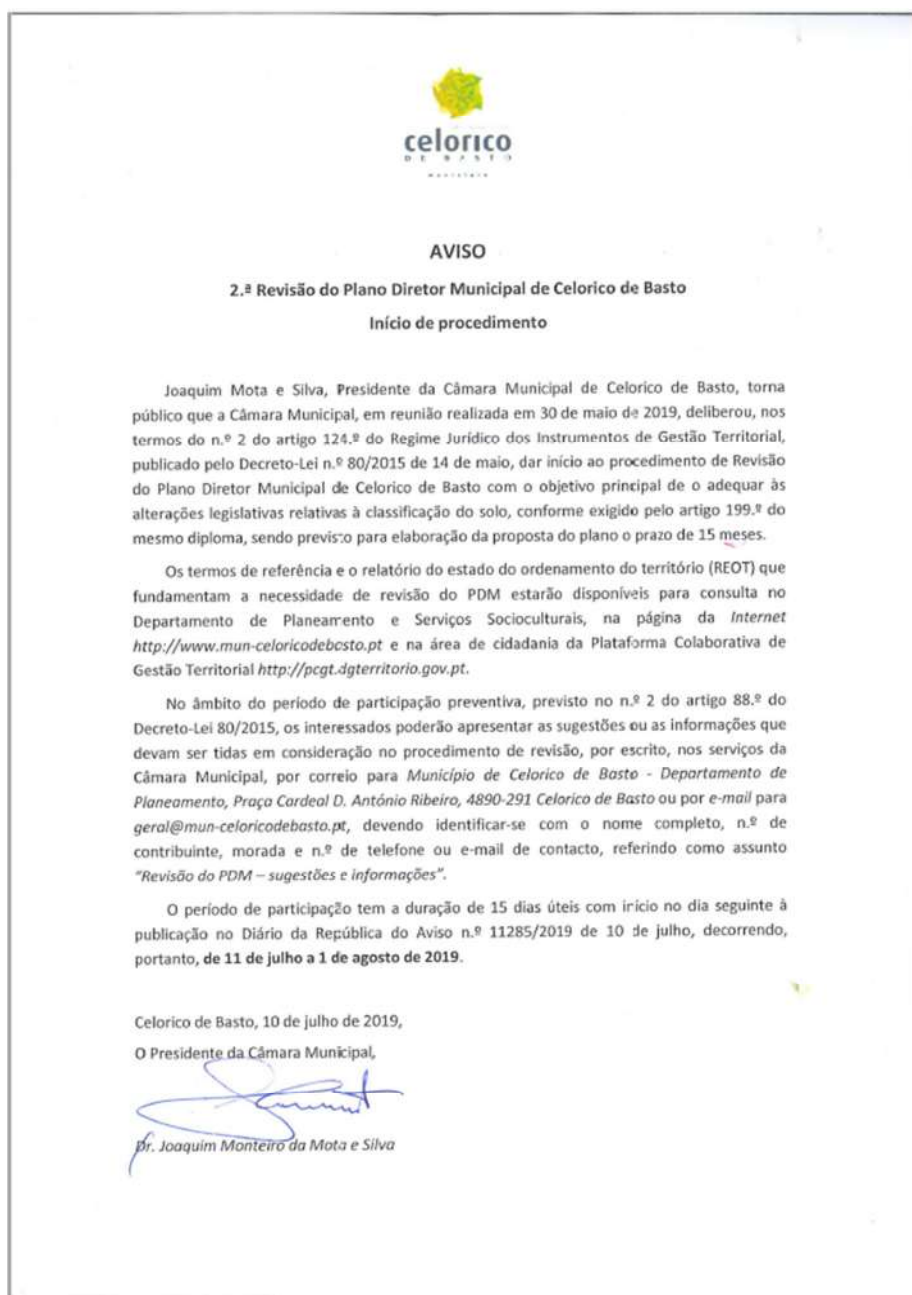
celorico
DE BASTO

AVISO

2.ª Revisão do Plano Diretor Municipal de Celorico de Basto

Início de procedimento

Joaquim Mota e Silva, Presidente da Câmara Municipal de Celorico de Basto, torna público que a Câmara Municipal, em reunião realizada em 30 de maio de 2019, deliberou, nos termos do n.º 2 do artigo 124.º do Regime Jurídico dos Instrumentos de Gestão Territorial, publicado pelo Decreto-Lei n.º 80/2015 de 14 de maio, dar início ao procedimento de Revisão do Plano Diretor Municipal de Celorico de Basto com o objetivo principal de o adequar às alterações legislativas relativas à classificação do solo, conforme exigido pelo artigo 199.º do mesmo diploma, sendo previsto para elaboração da proposta do plano o prazo de 15 meses.

Os termos de referência e o relatório do estado do ordenamento do território (REOT) que fundamentam a necessidade de revisão do PDM estarão disponíveis para consulta no Departamento de Planeamento e Serviços Socioculturais, na página da Internet http://www.mun-celoricodebasto.pt e na área de cidadania da Plataforma Colaborativa de Gestão Territorial http://pcgt.dgterritorio.gov.pt.

No âmbito do período de participação preventiva, previsto no n.º 2 do artigo 88.º do Decreto-Lei 80/2015, os interessados poderão apresentar as sugestões ou as informações que devam ser tidas em consideração no procedimento de revisão, por escrito, nos serviços da Câmara Municipal, por correio para Município de Celorico de Basto - Departamento de Planeamento, Praça Cardeal D. António Ribeiro, 4890-291 Celorico de Basto ou por e-mail para geral@mun-celoricodebasto.pt, devendo identificar-se com o nome completo, n.º de contribuinte, morada e n.º de telefone ou e-mail de contacto, referindo como assunto "Revisão do PDM – sugestões e informações".

O período de participação tem a duração de 15 dias úteis com início no dia seguinte à publicação no Diário da República do Aviso n.º 11285/2019 de 10 de julho, decorrendo, portanto, de 11 de julho a 1 de agosto de 2019.

Celorico de Basto, 10 de julho de 2019,

O Presidente da Câmara Municipal,

Dr. Joaquim Monteiro da Mota e Silva